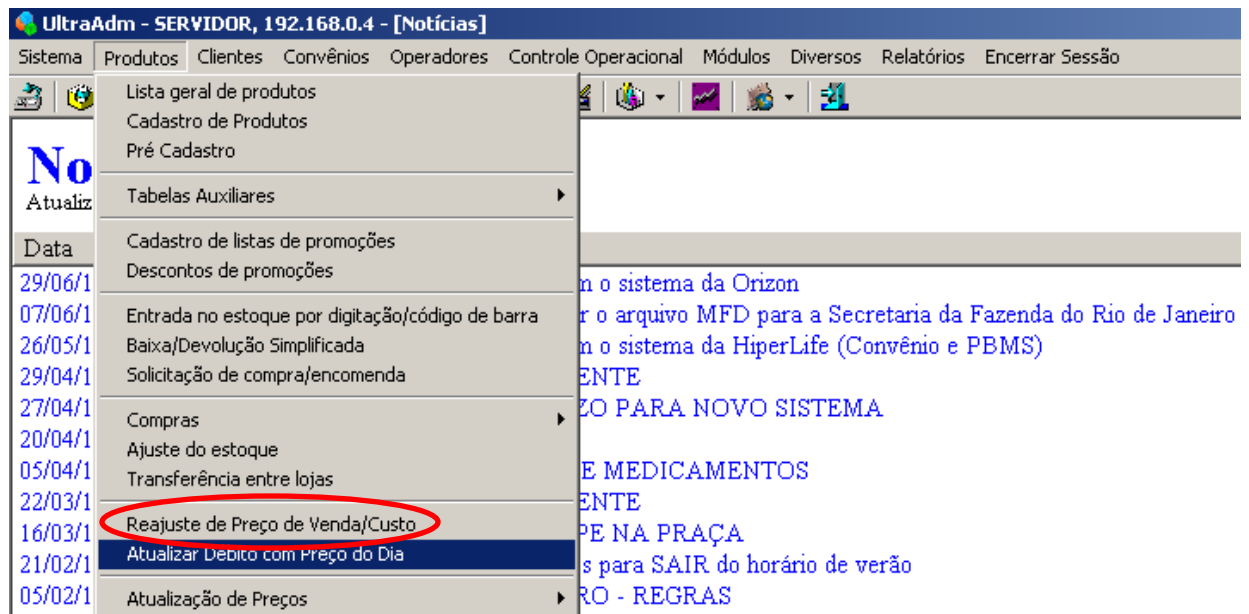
UltraAdm - SERVIDOR, 192.168.0.4 - [Notícias]

Sistema Produtos Clientes Convênios Operadores Controle Operacional Módulos Diversos Relatórios Encerrar Sessão

Lista geral de produtos
Cadastro de Produtos
Pré Cadastro
Tabelas Auxiliares
Cadastro de listas de promoções
Descontos de promoções
Entrada no estoque por digitação/código de barra
Baixa/Devolução Simplificada
Solicitação de compra/encomenda
Compras
Ajuste do estoque
Transferência entre lojas
Reajuste de Preço de Venda/Custo
Atualizar Debito com Preço do Dia
Atualização de Preços

No
Atualiz

Data
29/06/1 m o sistema da Orizon
07/06/1 r o arquivo MFD para a Secretaria da Fazenda do Rio de Janeiro
26/05/1 m o sistema da HiperLife (Convênio e PBMS)
29/04/1 ENTE
27/04/1 ZO PARA NOVO SISTEMA
20/04/1
05/04/1 E MEDICAMENTOS
22/03/1 ENTE
16/03/1 PE NA PRAÇA
21/02/1 s para SAIR do horário de verão
05/02/1 RO - REGRAS